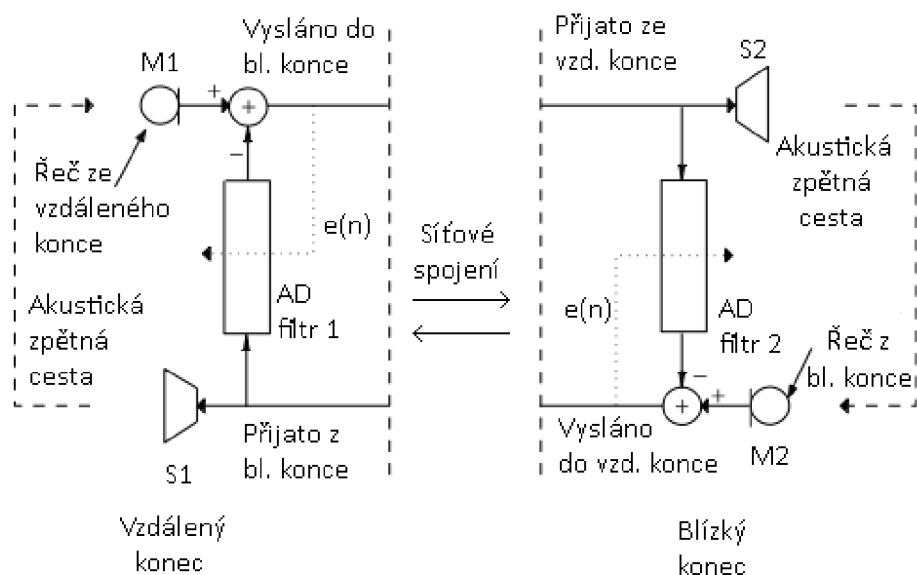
M1

Vysláno do bl. konce

+

+

−

Řeč ze vzdáleného konce

e(n)

Akustická zpětná cesta

AD filtr 1

S1

Přijato z bl. konce

Vzdálený konec

Síťové spojení

Přijato ze vzd. konce

S2

Akustická zpětná cesta

e(n)

AD filtr 2

Řeč z bl. konce

−

+

+

Vysláno do vzd. konce

M2

Blízký konec